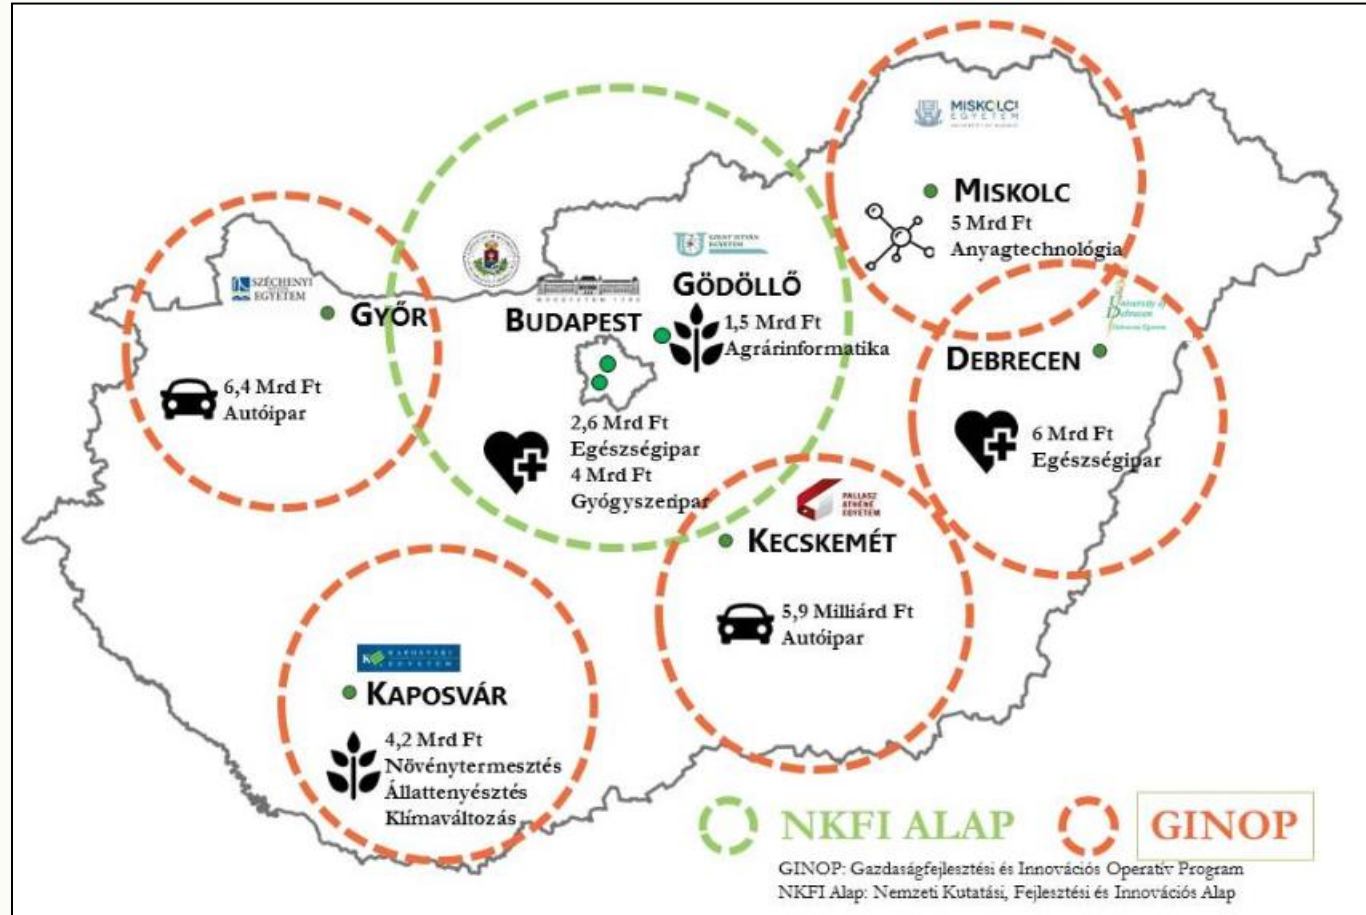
MISKOLCI EGYETEM

MISKOLC
5 Mrd Ft
Anyagtechnológia

SZENT ISTVÁN EGYETEM

GÖDÖLLŐ
1,5 Mrd Ft
Agrárinformatika

SZÉCHENYI EGYETEM

GYŐR
6,4 Mrd Ft
Autóipar

BUDAPEST
2,6 Mrd Ft
Egészségipar
4 Mrd Ft
Gyógyszeripar

University of Debrecen
Debreceni Egyetem

DEBRECEN
6 Mrd Ft
Egészségipar

PALLASZ ATHÉNÉ EGYETEM

KECSKEMÉT
5,9 Milliárd Ft
Autóipar

KAPOSVÁRI EGYETEM

KAPOSVÁR
4,2 Mrd Ft
Növénytermesztés
Állattenyésztés
Klímaváltozás

NKFI ALAP
GINOP

GINOP: Gazdaságfejlesztési és Innovációs Operatív Program
NKFI Alap: Nemzeti Kutatási, Fejlesztési és Innovációs Alap